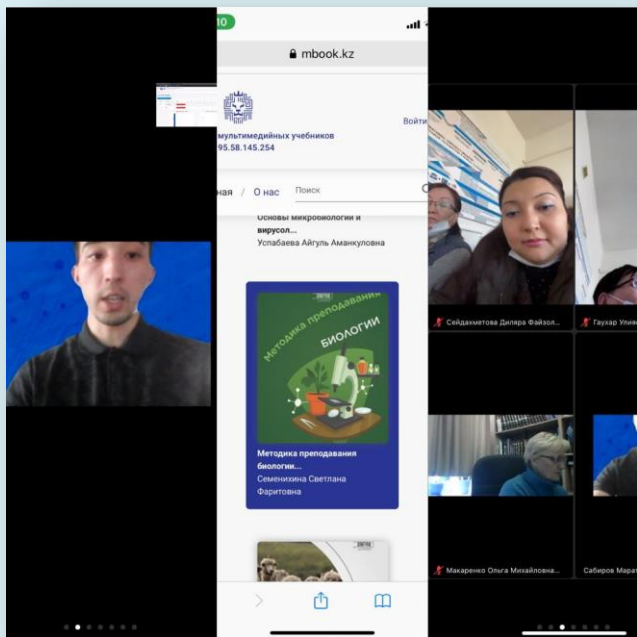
10

mbook.kz

мультимедийных учебников
95.58.145.254

Войти

ная / О нас Поиск

Основы микробиологии и вирусол...
Услабаева Айгуль Аманкуловна

Методика преподавания
БИОЛОГИИ

Методика преподавания биологии...
Семенихина Светлана Фаритовна

Сейдахметова Диляра Файзол...

Гаухар Улж

Макаренко Ольга Михайловна...

Сабиров Марат